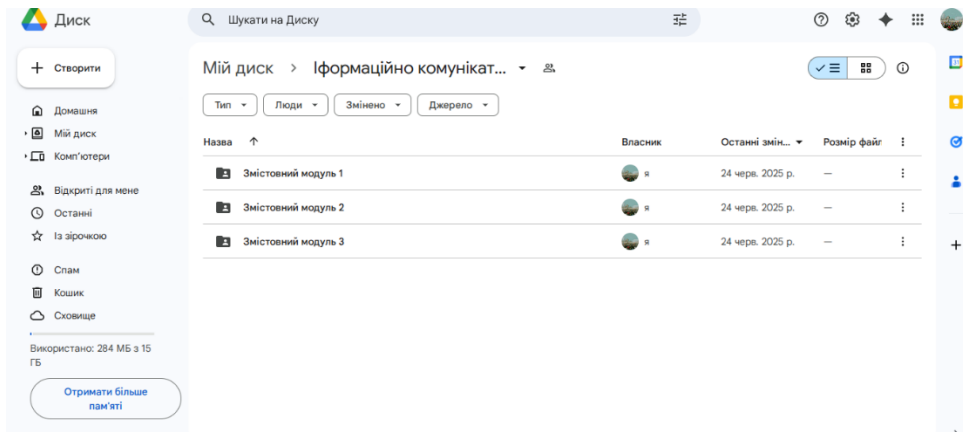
Диск

Шукати на Диску

Створити

Домашня
Мій диск
Комп'ютери

Відкриті для мене
Останні
Із зірочкою

Спам
Кошик
Сховище

Використано: 284 МБ з 15 ГБ

Отримати більше пам'яті

Мій диск > Іфомраційно комунікат...

Тип
Люди
Змінено
Джерело

| Назва ↑ | Власник | Останні змін... | Розмір файл |
|---|---|---|---|
| Змістовний модуль 1 | я | 24 черв. 2025 р. | — |
| Змістовний модуль 2 | я | 24 черв. 2025 р. | — |
| Змістовний модуль 3 | я | 24 черв. 2025 р. | — |